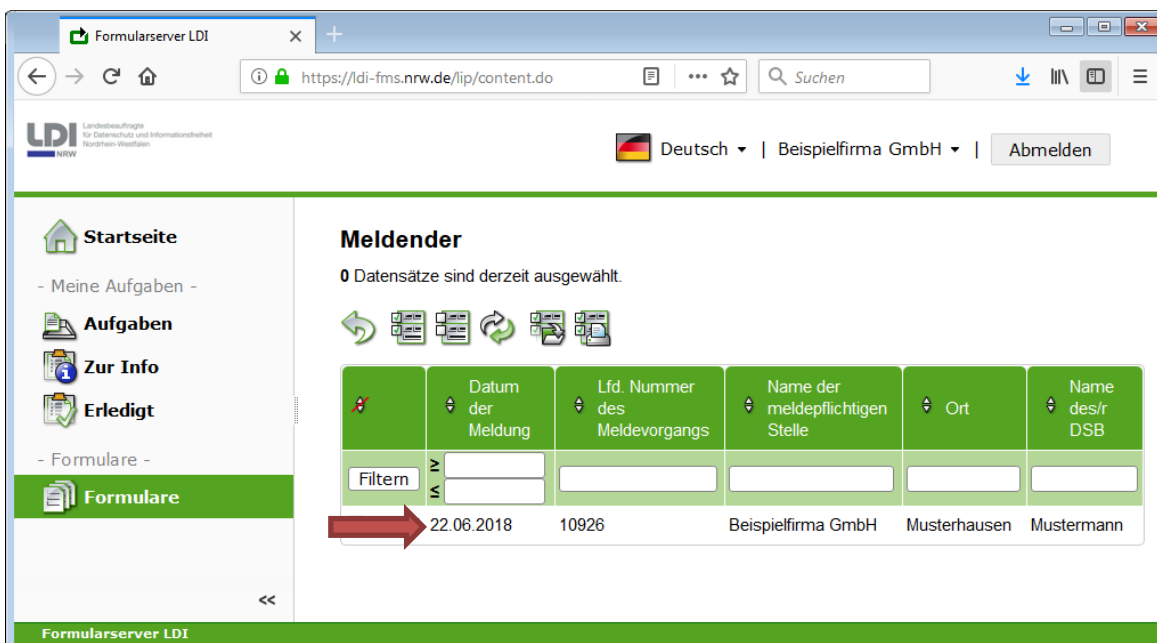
Formularserver LDI ×

https://ldi-fms.nrw.de/lip/content.do

Suchen

LDI NRW Landesbeauftragte für Datenschutz und Informationsfreiheit Nordrhein-Westfalen

Deutsch ▾ | Beispielfirma GmbH ▾ | Abmelden

Startseite

- Meine Aufgaben -

Aufgaben

Zur Info

Erledigt

- Formulare -

Formulare

<<

Meldender

**0** Datensätze sind derzeit ausgewählt.

| | Datum der Meldung | Lfd. Nummer des Meldevorgangs | Name der meldepflichtigen Stelle | Ort | Name des/r DSB |
|---|---|---|---|---|---|
| Filtern | $\geq$ $\leq$ | | | | |
| | 22.06.2018 | 10926 | Beispielfirma GmbH | Musterhausen | Mustermann |

Formularserver LDI